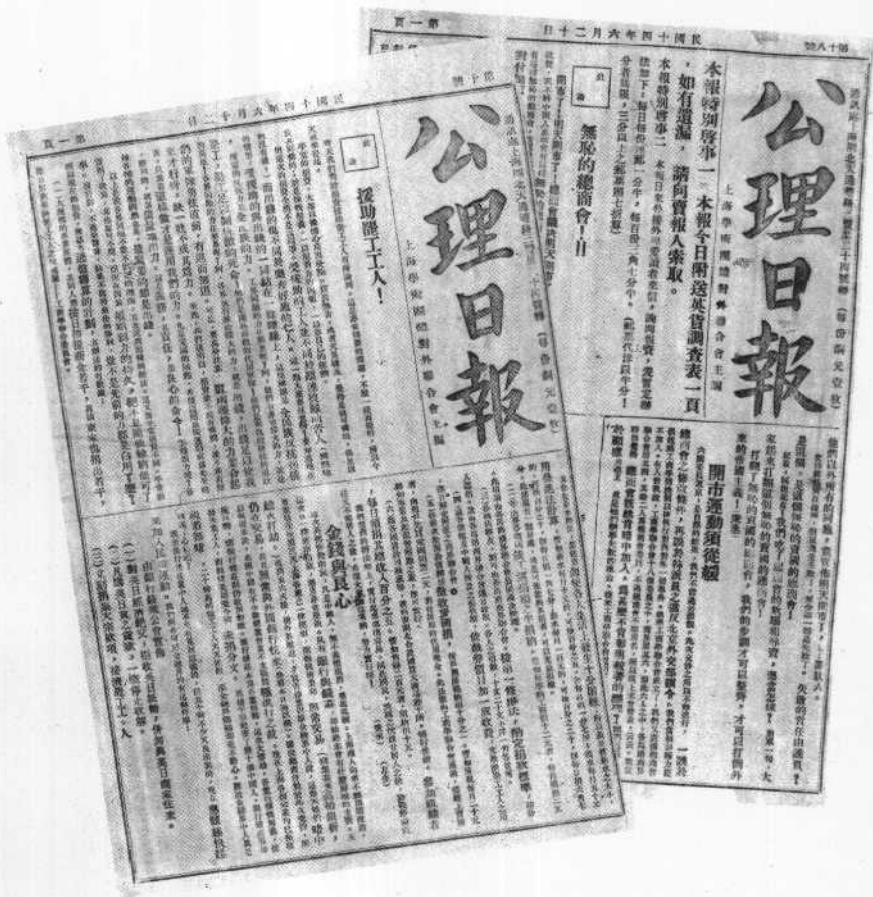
民國十四年六月二十日 第一頁

公理日報

上海學術團體對外聯合會主編

本報特別啓事一 本報今日附送英貨調查表一頁，如有遺漏，請向賣報人索取。

本報特別啓事二

無恥的總商會！！

開市運動須從緩

民國十四年六月十二日 第一頁

公理日報

上海學術團體對外聯合會主編

援助雖工工人！

金錢與良心

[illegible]